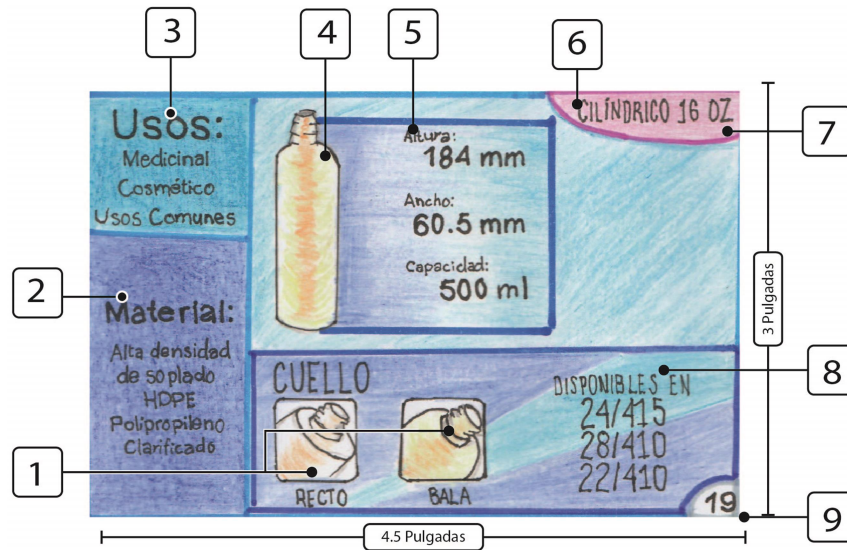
3

4

5

6

Usos:
Medicinal
Cosmético
Usos Comunes

Altura:
184 mm

Ancho:
60.5 mm

Capacidad:
500 ml

CILÍNDRICO 16 OZ

7

2

Material:
Alta densidad de soplado
HDPE
Polipropileno
Clarificado

3 Pulgadas

CUELLO

DISPONIBLES EN
24/415
28/410
22/410

8

1

RECTO

BALA

19

9

4.5 Pulgadas